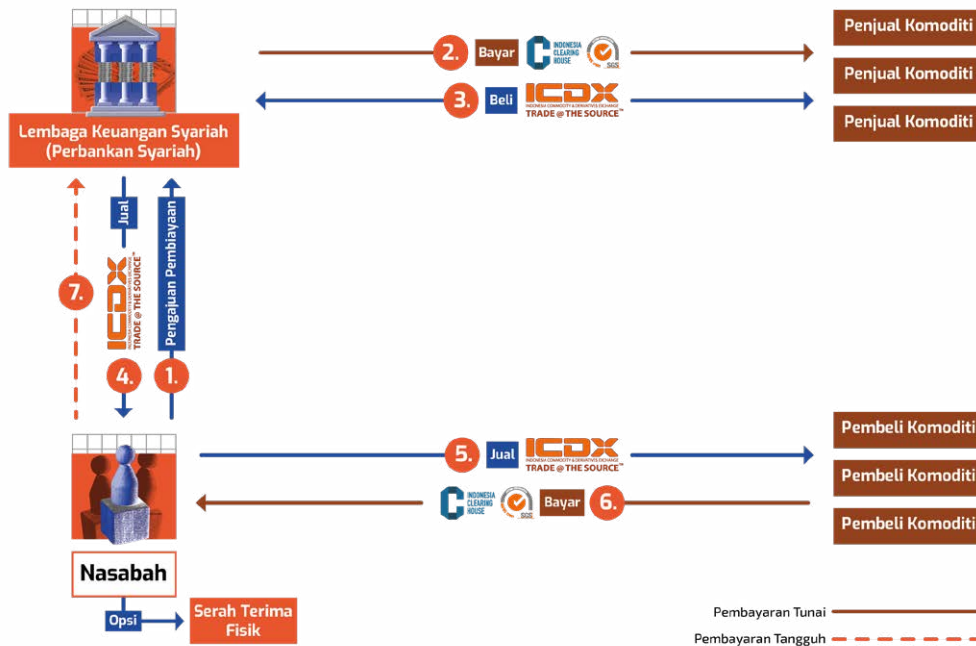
Lembaga Keuangan Syariah (Perbankan Syariah)

2. Bayar INDONESIA CLEARING HOUSE SGS

3. Beli ICDX INDONESIA COMMODITY & DERIVATIVES EXCHANGE TRADE @ THE SOURCE™

Penjual Komoditi
Penjual Komoditi
Penjual Komoditi

Jual
ICDX TRADE @ THE SOURCE™
Pengajuan Pembiayaan
7.
4.
1.

5. Jual ICDX TRADE @ THE SOURCE™

INDONESIA CLEARING HOUSE SGS Bayar 6.

Pembeli Komoditi
Pembeli Komoditi
Pembeli Komoditi

Nasabah

Opsi
Serah Terima Fisik

Pembayaran Tunai
Pembayaran Tangguh